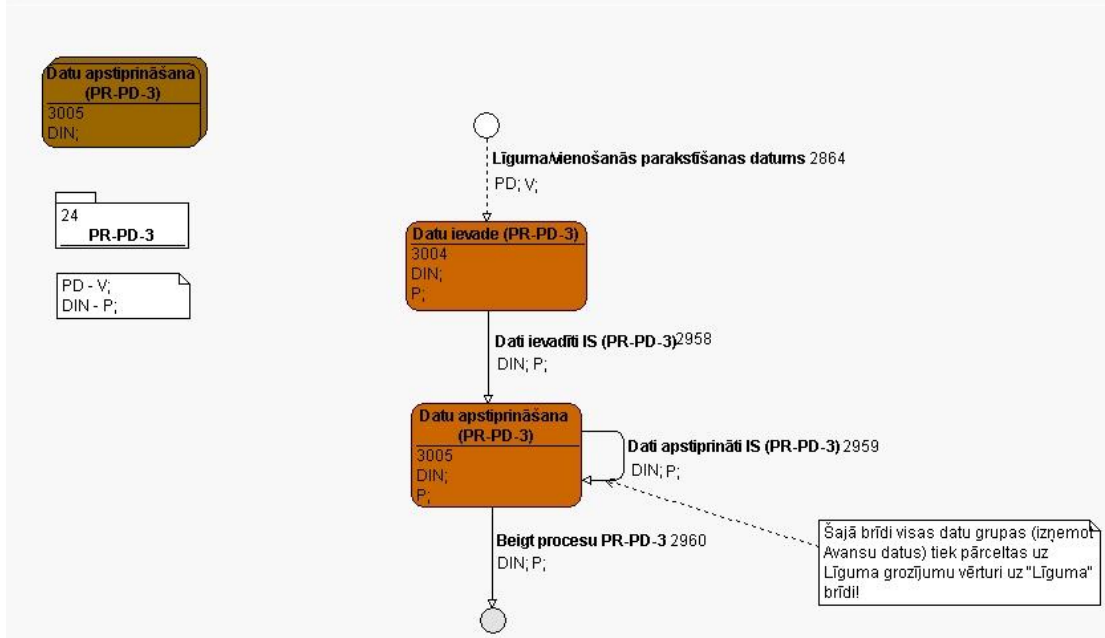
Datu apstiprināšana (PR-PD-3)
3005
DIN;

24
PR-PD-3

PD - V;
DIN - P;

Līguma/vienošanās parakstīšanas datums 2864
PD; V;

Datu ievade (PR-PD-3)
3004
DIN;
P;

Dati ievadīti IS (PR-PD-3) 2958
DIN; P;

Datu apstiprināšana (PR-PD-3)
3005
DIN;
P;

Dati apstiprināti IS (PR-PD-3) 2959
DIN; P;

Beigt procesu PR-PD-3 2960
DIN; P;

Šajā brīdī visas datu grupas (izņemot Avansu datus) tiek pārceltas uz Līguma grozījumu vērturi uz "Līguma" brīdi!